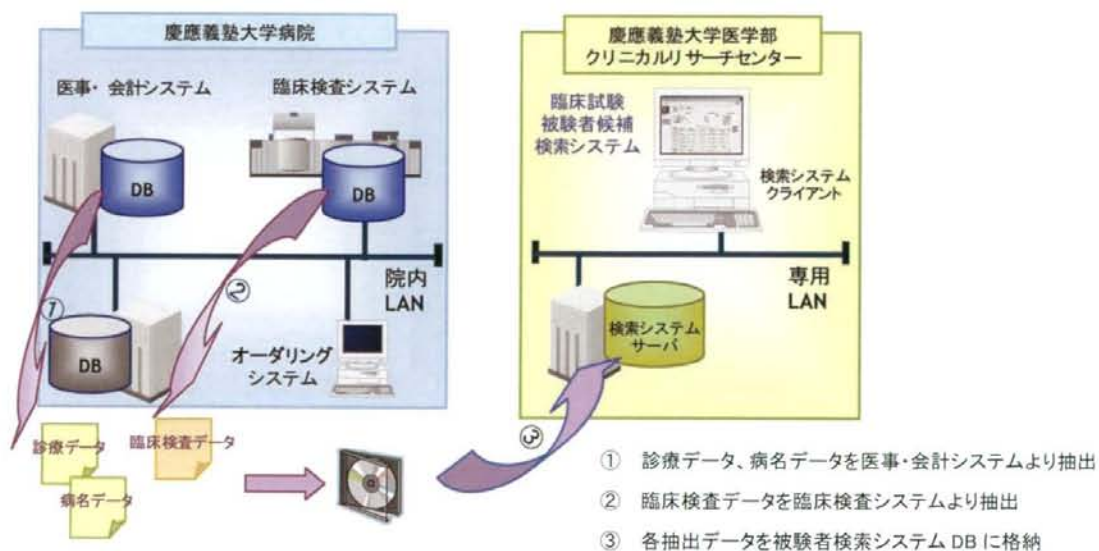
慶應義塾大学病院

医事・会計システム

臨床検査システム

DB

DB

院内
LAN

①

②

DB

オーダリング
システム

診療データ

病名データ

臨床検査データ

慶應義塾大学医学部
クリニカルリサーチセンター

臨床試験
被験者候補
検索システム

検索システム
クライアント

専用
LAN

検索システム
サーバ

③

① 診療データ、病名データを医事・会計システムより抽出

② 臨床検査データを臨床検査システムより抽出

③ 各抽出データを被験者検索システム DB に格納